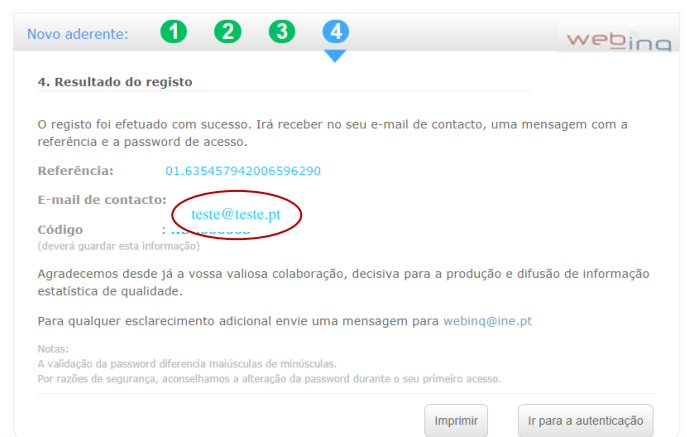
Novo aderente: 1 2 3 4

webinq

4. Resultado do registo

O registo foi efetuado com sucesso. Irá receber no seu e-mail de contacto, uma mensagem com a referência e a password de acesso.

Referência: 01.635457942006596290

E-mail de contacto: teste@teste.pt

Código : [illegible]
(deverá guardar esta informação)

Agradecemos desde já a vossa valiosa colaboração, decisiva para a produção e difusão de informação estatística de qualidade.

Para qualquer esclarecimento adicional envie uma mensagem para webinq@ine.pt

Notas:
A validação da password diferencia maiúsculas de minúsculas.
Por razões de segurança, aconselhamos a alteração da password durante o seu primeiro acesso.

Imprimir

Ir para a autenticação